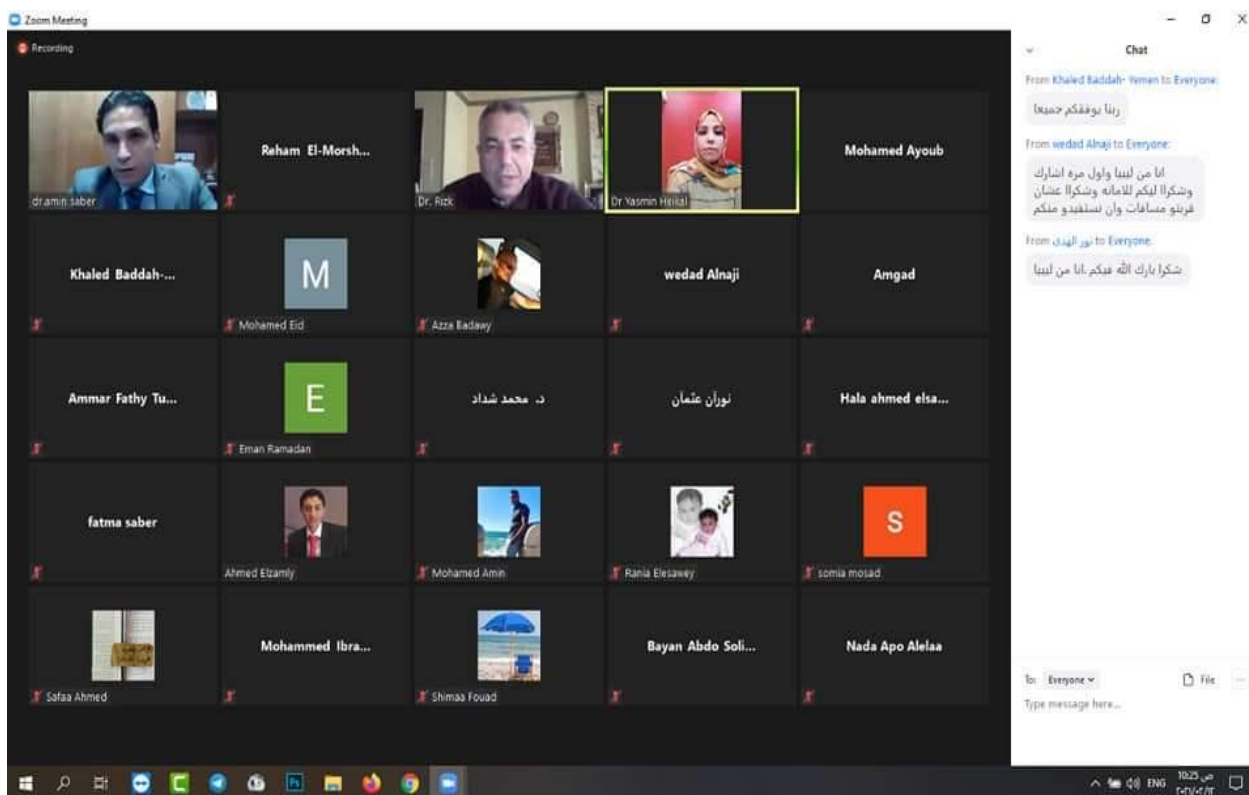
Zoom Meeting

Recording

dr.amin saber

Reham El-Morsh...

Dr. Rizk

Dr Yasmin Heikal

Mohamed Ayoub

Khaled Baddah-...

M

Mohamed Eid

Azza Badawy

wedad Alnaji

Amgad

Ammar Fathy Tu...

E

Eman Ramadan

د. محمد شداد

نورآن عثمآن

Hala ahmed elsa...

fatma saber

Ahmed Elzamly

Mohamed Amin

Rania Elesawey

S

somia mosad

Safaa Ahmed

Mohammed Ibra...

Shimaa Fouad

Bayan Abdo Soli...

Nada Apo Alelaa

Chat

From Khaled Baddah- Yemen to Everyone:

ربنا يوفقكم جميعا

From wedad Alnaji to Everyone:

انا من ليبيا واول مره اشارك وشكرا ليكم للامانه وشكرا عشان قربتو مسافات وان نستفيدو منكم

From نور الهدى to Everyone:

شكرا بارك الله فيكم .انا من ليبيا

To: Everyone

File

Type message here...

ENG

10:25 ص
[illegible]